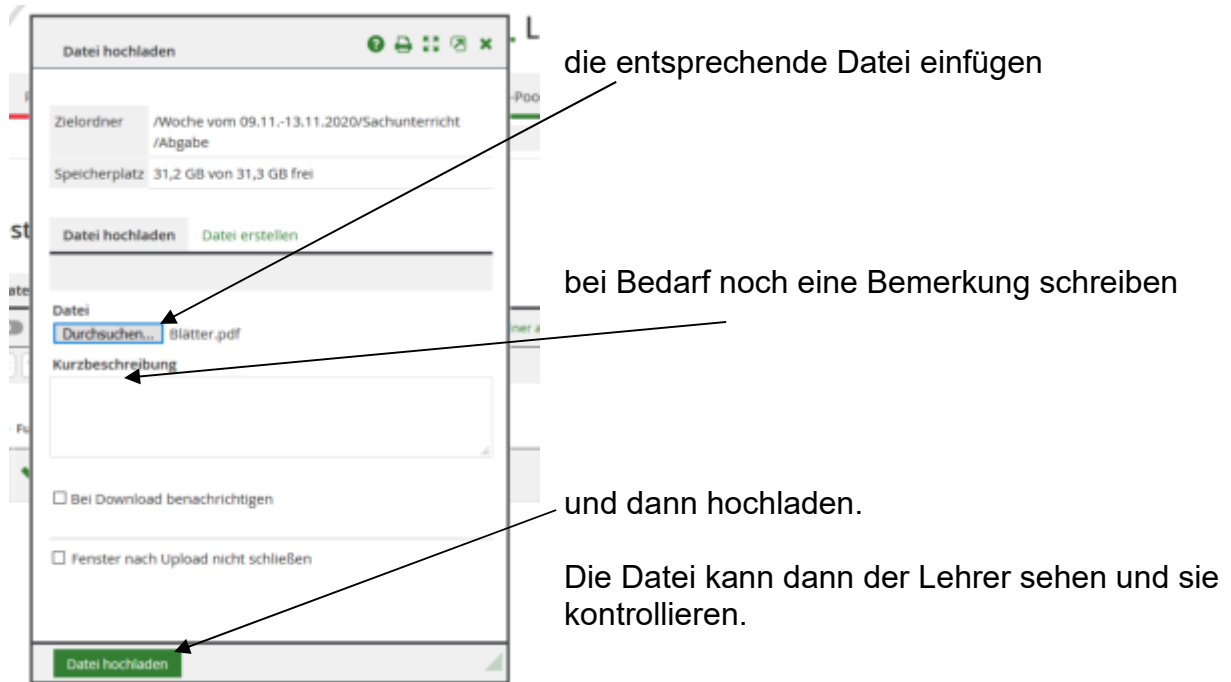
Datei hochladen

Zielordner /Woche vom 09.11.-13.11.2020/Sachunterricht /Abgabe

Speicherplatz 31,2 GB von 31,3 GB frei

Datei hochladen Datei erstellen

Datei
Durchsuchen... Blätter.pdf

Kurzbeschreibung

☐ Bei Download benachrichtigen

☐ Fenster nach Upload nicht schließen

Datei hochladen

die entsprechende Datei einfügen

bei Bedarf noch eine Bemerkung schreiben

und dann hochladen.

Die Datei kann dann der Lehrer sehen und sie kontrollieren.